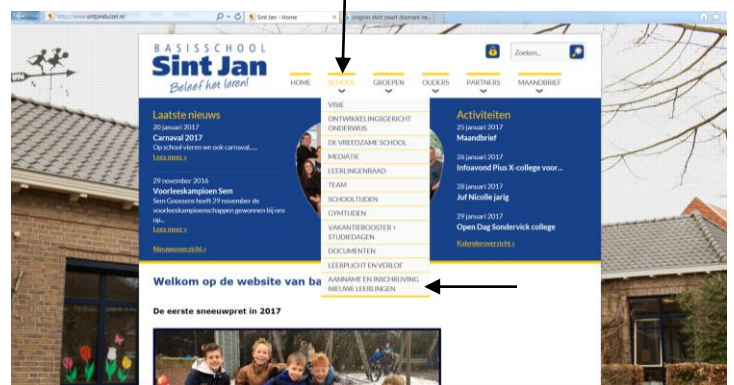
http://www.sintjanduizel.nl/
Sint Jan - Home
ongine sint zwart diamant re...

BASISSCHOOL
Sint Jan
Beleef het leren!

Zoeken...

HOME
SCHOOL
GROEPEN
OUDERS
PARTNERS
MAANDBRIEF

VISIE
ONTWIKKELINGSGERICHT ONDERWIJS
DE VREEDZAME SCHOOL
MEDIATIE
LEERLINGENRAAD
TEAM
SCHOOLTIJDEN
GYMTIJDEN
VAKANTIEROOSTER + STUDIEDAGEN
DOCUMENTEN
LEERPLICHT EN VERLOF
AANNAME EN INSCHRIJVING NIEUWE LEERLINGEN

Laatste nieuws
20 januari 2017
Carnaval 2017
Op school vieren we ook carnaval.....
Lees meer »

29 november 2016
Voorleeskampioen Sem
Sem Goossens heeft 29 november de voorleeskampioenschappen gewonnen bij ons op...
Lees meer »

Nieuwsoverzicht »

Activiteiten
25 januari 2017
Maandbrief

26 januari 2017
Infoavond Pius X-college voor...

28 januari 2017
Juf Nicolle jarig

29 januari 2017
Open Dag Sondervick college

Kalenderoverzicht »

Welkom op de website van ba

De eerste sneeuwpret in 2017